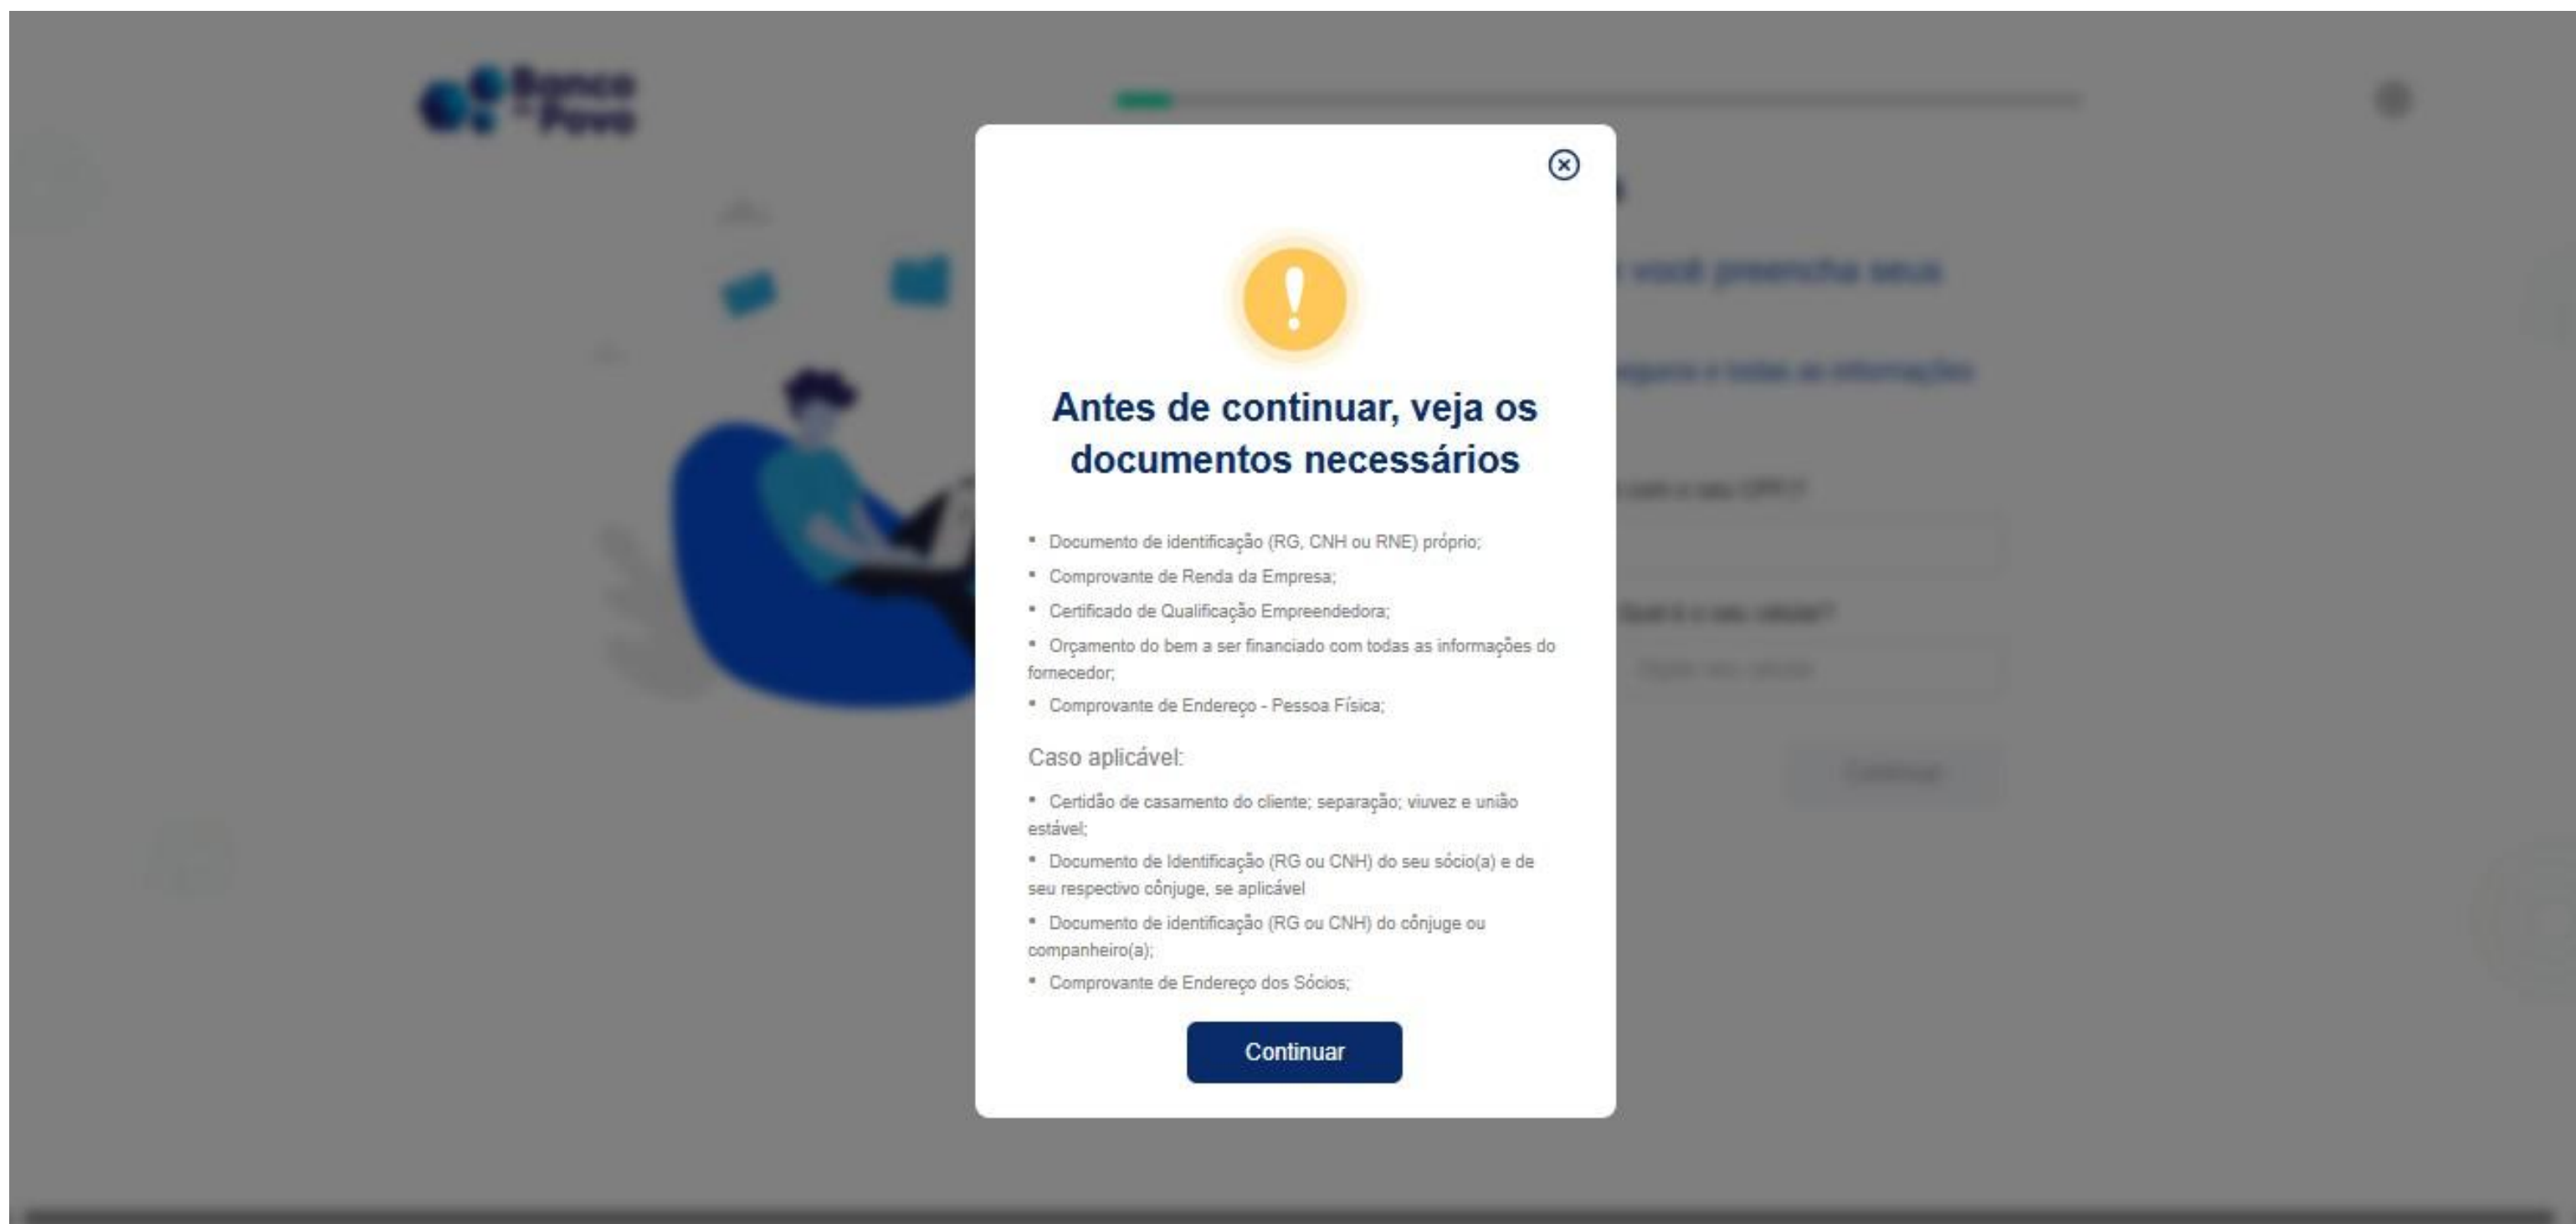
Banco do Povo

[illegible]

Antes de continuar, veja os documentos necessários

• Documento de identificação (RG, CNH ou RNE) próprio;
• Comprovante de Renda da Empresa;
• Certificado de Qualificação Empreendedora;
• Orçamento do bem a ser financiado com todas as informações do fornecedor;
• Comprovante de Endereço - Pessoa Física;

Caso aplicável:

• Certidão de casamento do cliente; separação; viuvez e união estável;
• Documento de Identificação (RG ou CNH) do seu sócio(a) e de seu respectivo cônjuge, se aplicável
• Documento de identificação (RG ou CNH) do cônjuge ou companheiro(a);
• Comprovante de Endereço dos Sócios;

Continuar